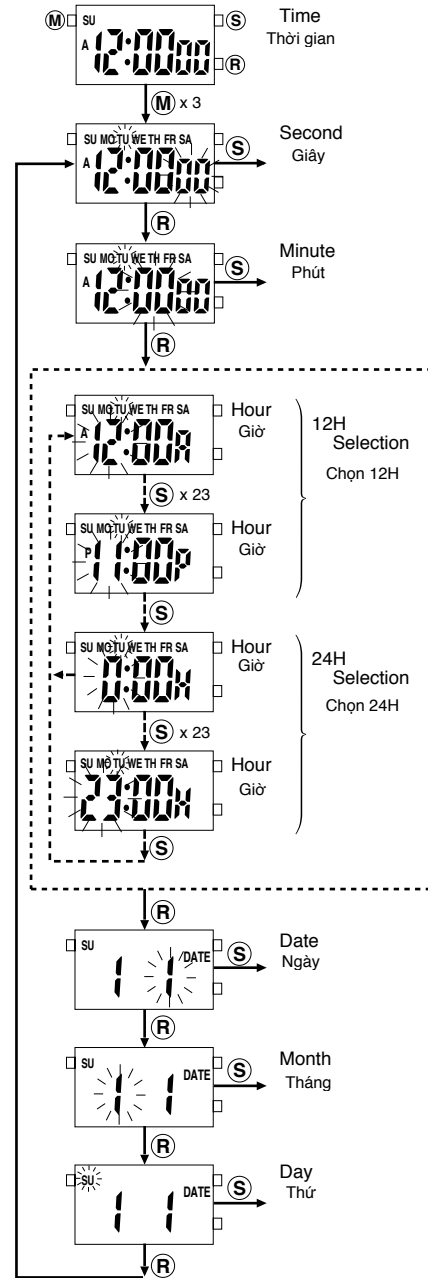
Ⓜ SU Ⓢ
A 12:00 00 Ⓡ
Time
Thời gian

Ⓜ x 3

SU MO TU WE TH FR SA Ⓢ
A 12:00 00
Second
Giây

Ⓡ

SU MO TU WE TH FR SA Ⓢ
A 12:00 00
Minute
Phút

Ⓡ

SU MO TU WE TH FR SA
A 12:00 A
Hour
Giờ

Ⓢ x 23

SU MO TU WE TH FR SA
P 11:00 P
Hour
Giờ

12H
Selection
Chọn 12H

Ⓢ

SU MO TU WE TH FR SA
0:00 H
Hour
Giờ

Ⓢ x 23

SU MO TU WE TH FR SA
23:00 H
Hour
Giờ

24H
Selection
Chọn 24H

Ⓢ

Ⓡ

SU
1 1 DATE Ⓢ
Date
Ngày

Ⓡ

SU
1 1 DATE Ⓢ
Month
Tháng

Ⓡ

SU
1 1 DATE Ⓢ
Day
Thứ

Ⓡ